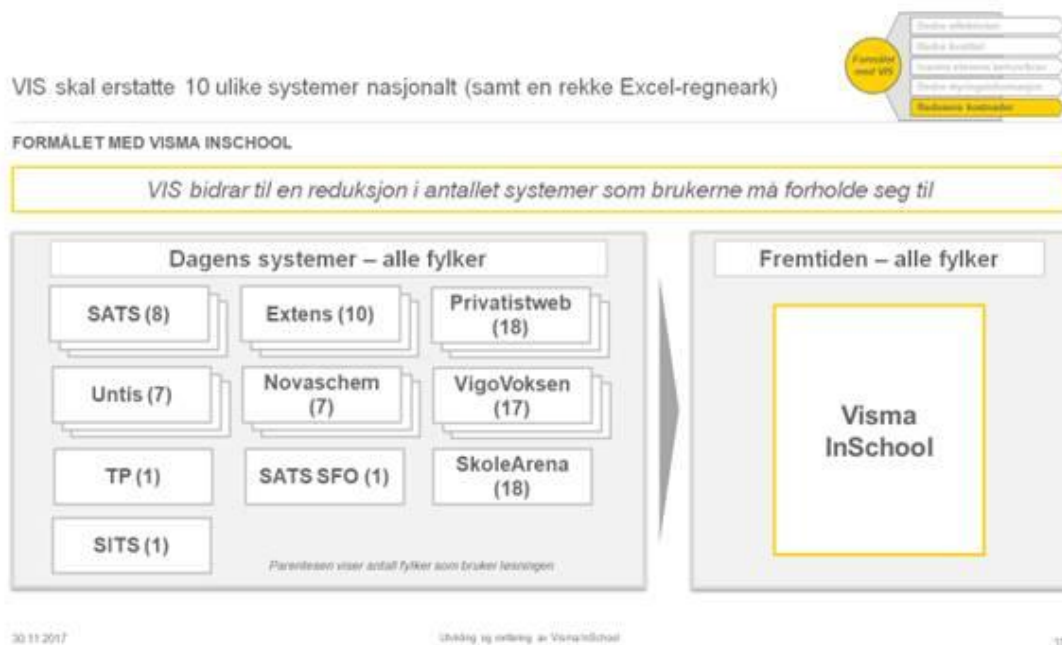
VIS skal erstatte 10 ulike systemer nasjonalt (samt en rekke Excel-regneark)

Formålet med VIS

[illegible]
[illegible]
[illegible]
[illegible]
Redusere kostnader

FORMÅLET MED VISMA INSCHOOL

VIS bidrar til en reduksjon i antallet systemer som brukerne må forholde seg til

Dagens systemer – alle fylker

SATS (8)

Extens (10)

Privatistweb (18)

Untis (7)

Novaschem (7)

VigoVoksen (17)

TP (1)

SATS SFO (1)

SkoleArena (18)

SITS (1)

Parentesen viser antall fylker som bruker løsningen

Fremtiden – alle fylker

Visma InSchool

30.11.2017

Utvikling og innføring av Visma InSchool

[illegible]